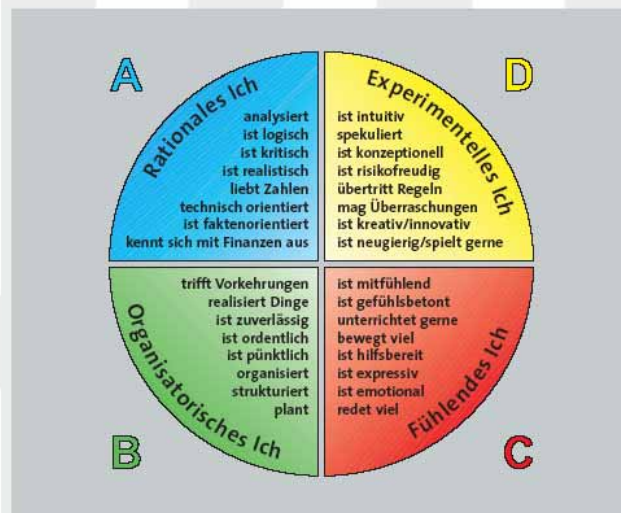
A

Rationales Ich

analysiert
ist logisch
ist kritisch
ist realistisch
liebt Zahlen
technisch orientiert
ist faktenorientiert
kennt sich mit Finanzen aus

D

Experimentelles Ich

ist intuitiv
spekuliert
ist konzeptionell
ist risikofreudig
übertritt Regeln
mag Überraschungen
ist kreativ/innovativ
ist neugierig/spielt gerne

Organisatorisches Ich

trifft Vorkehrungen
realisiert Dinge
ist zuverlässig
ist ordentlich
ist pünktlich
organisiert
strukturiert
plant

B

Fühlendes Ich

ist mitfühlend
ist gefühlsbetont
unterrichtet gerne
bewegt viel
ist hilfsbereit
ist expressiv
ist emotional
redet viel

C